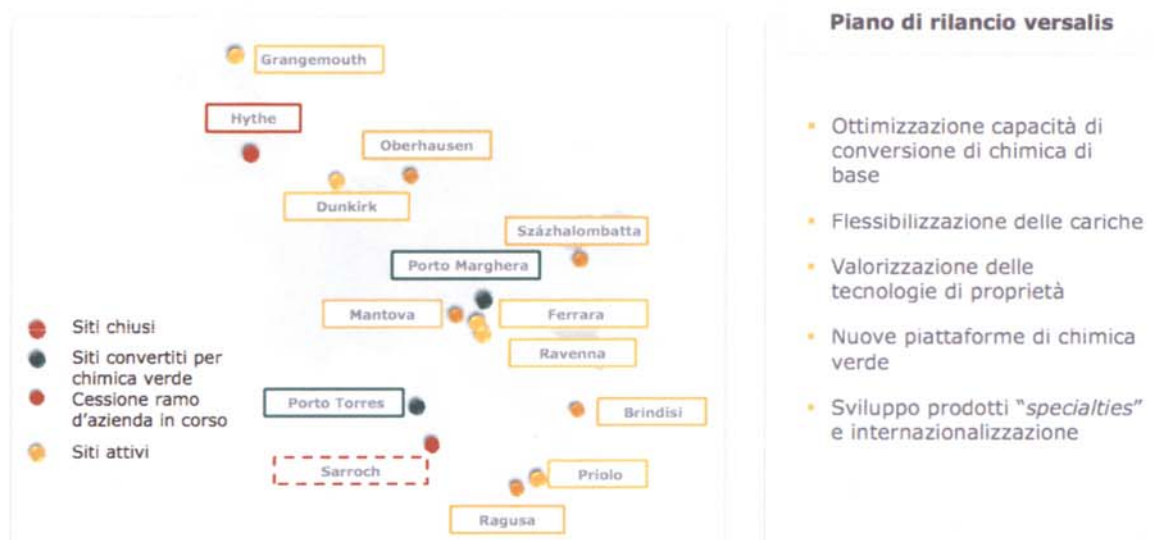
Grangemouth

Hythe

Oberhausen

Dunkirk

Százhalombatta

Porto Marghera

Mantova

Ferrara

Ravenna

Porto Torres

Brindisi

Sarroch

Priolo

Ragusa

Siti chiusi

Siti convertiti per chimica verde

Cessione ramo d'azienda in corso

Siti attivi

Piano di rilancio versalis

Ottimizzazione capacità di conversione di chimica di base

Flessibilizzazione delle cariche

Valorizzazione delle tecnologie di proprietà

Nuove piattaforme di chimica verde

Sviluppo prodotti "*specialties*" e internazionalizzazione